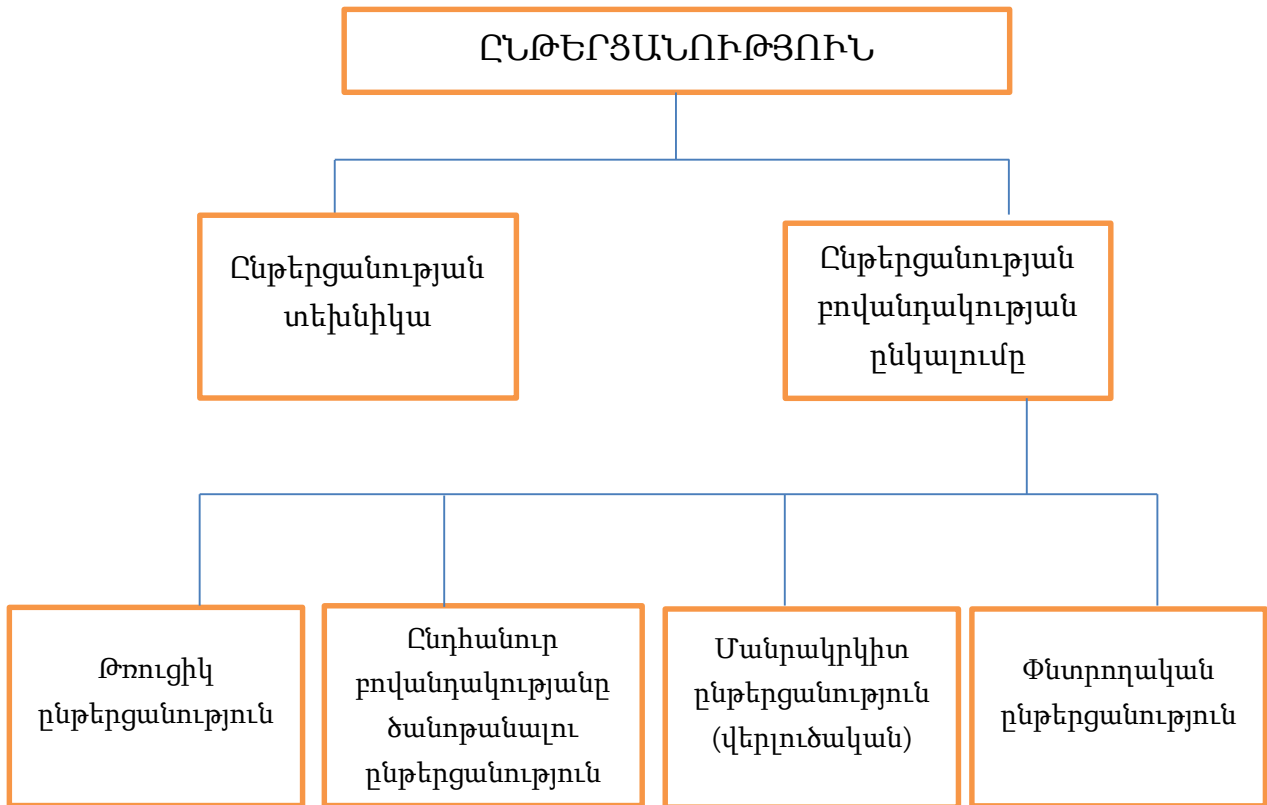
ԸՆԹԵՐՑԱՆՈՒԹՅՈՒՆ

Ընթերցանության տեխնիկա

Ընթերցանության բովանդակության ընկալումը

Թռուցիկ ընթերցանություն

Ընդհանուր բովանդակությանը ծանոթանալու ընթերցանություն

Մանրակրկիտ ընթերցանություն (վերլուծական)

Փնտրողական ընթերցանություն